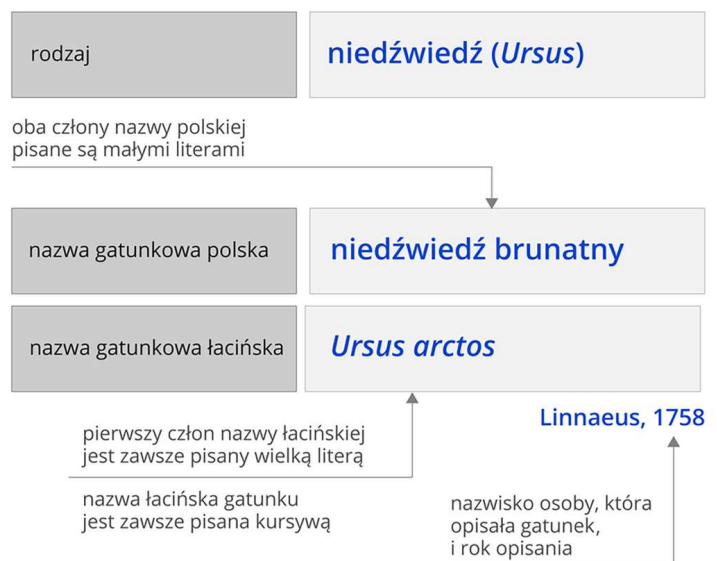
rodzaj

niedźwiedź (*Ursus*)

oba człony nazwy polskiej pisane są małymi literami

nazwa gatunkowa polska

niedźwiedź brunatny

nazwa gatunkowa łacińska

*Ursus arctos*

Linnaeus, 1758

pierwszy człon nazwy łacińskiej jest zawsze pisany wielką literą

nazwa łacińska gatunku jest zawsze pisana kursywą

nazwisko osoby, która opisała gatunek, i rok opisania